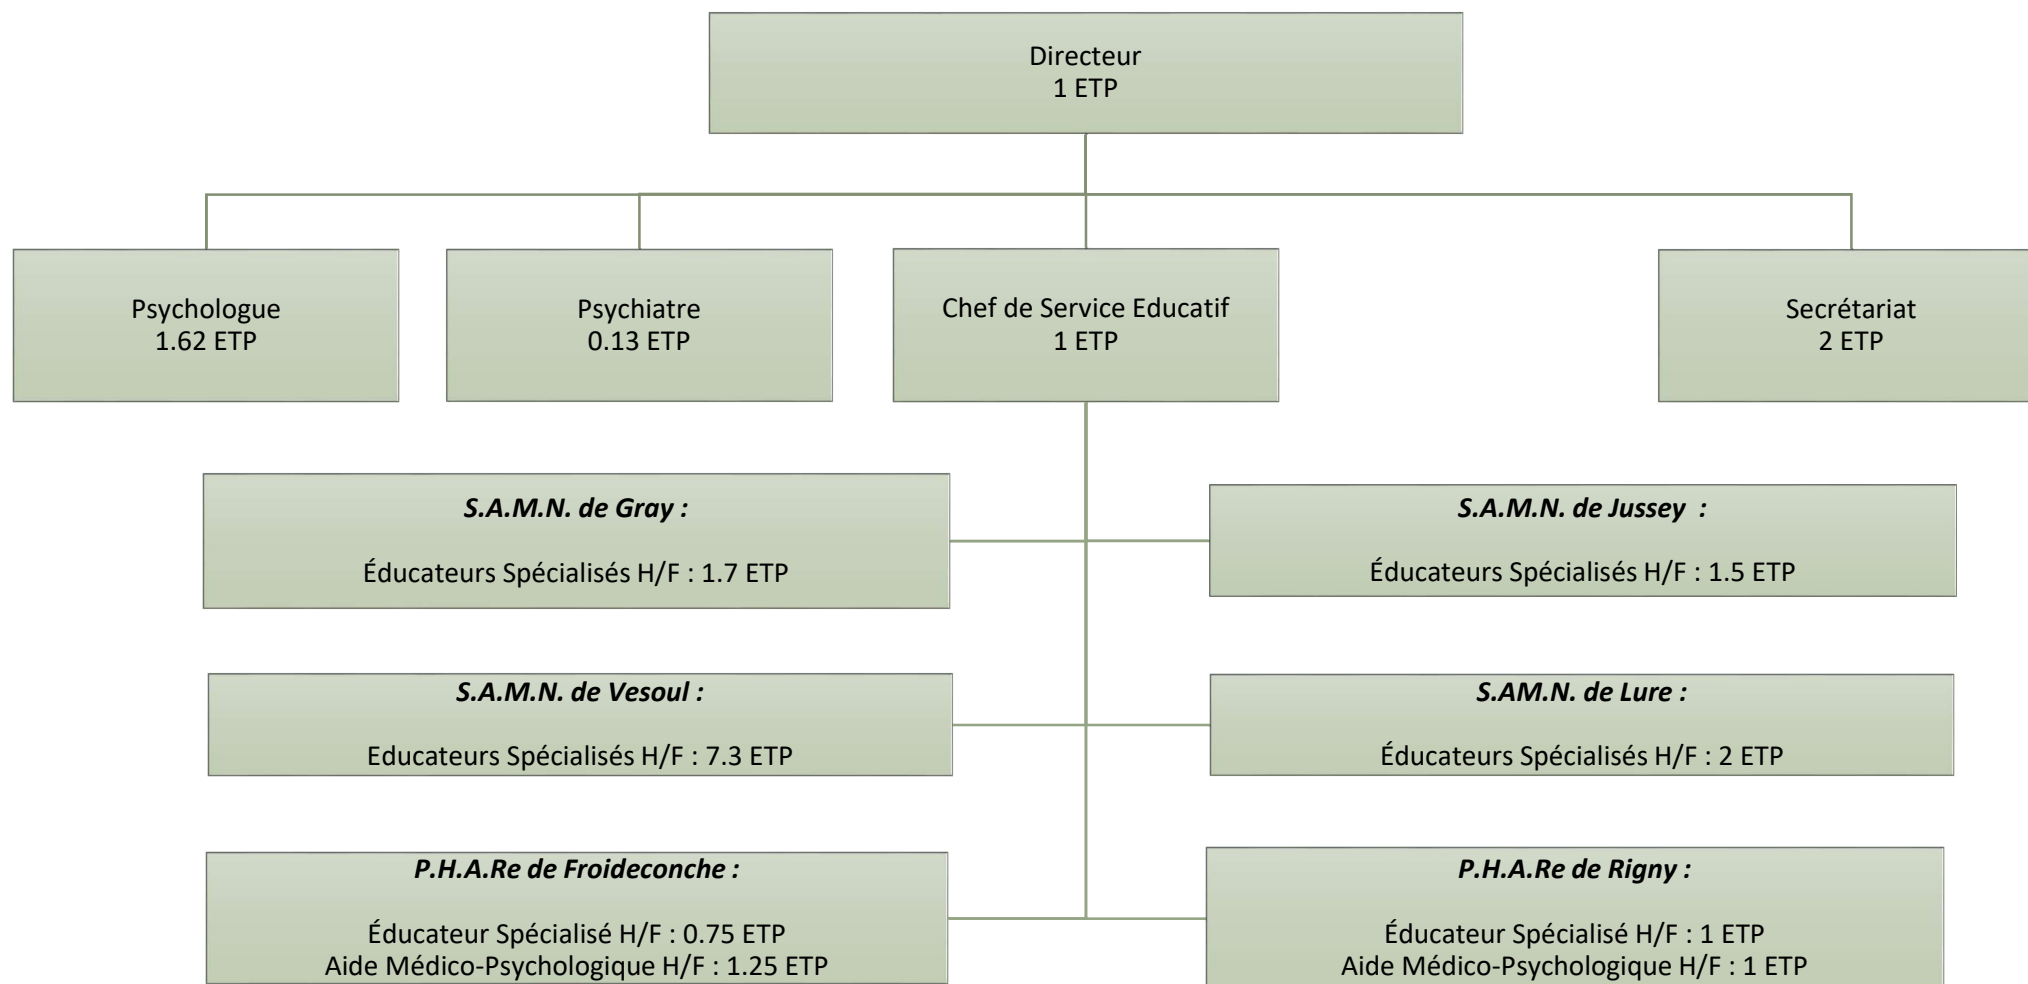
Directeur
1 ETP

Psychologue
1.62 ETP

Psychiatre
0.13 ETP

Chef de Service Educatif
1 ETP

Secrétariat
2 ETP

***S.A.M.N. de Gray :***

Éducateurs Spécialisés H/F : 1.7 ETP

***S.A.M.N. de Jussey :***

Éducateurs Spécialisés H/F : 1.5 ETP

***S.A.M.N. de Vesoul :***

Educateurs Spécialisés H/F : 7.3 ETP

***S.AM.N. de Lure :***

Éducateurs Spécialisés H/F : 2 ETP

***P.H.A.Re de Froideconche :***

Éducateur Spécialisé H/F : 0.75 ETP
Aide Médico-Psychologique H/F : 1.25 ETP

***P.H.A.Re de Rigny :***

Éducateur Spécialisé H/F : 1 ETP
Aide Médico-Psychologique H/F : 1 ETP